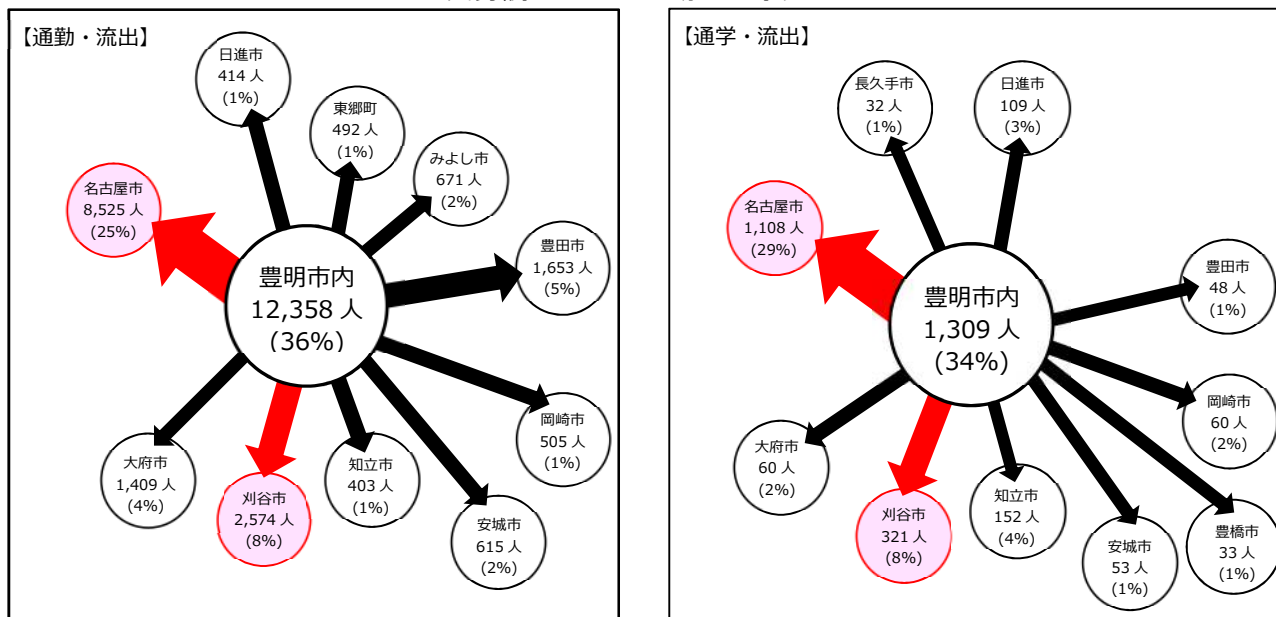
【通勤・流出】

日進市
414 人
(1%)

東郷町
492 人
(1%)

みよし市
671 人
(2%)

名古屋市
8,525 人
(25%)

豊田市
1,653 人
(5%)

豊明市内
12,358 人
(36%)

岡崎市
505 人
(1%)

大府市
1,409 人
(4%)

刈谷市
2,574 人
(8%)

知立市
403 人
(1%)

安城市
615 人
(2%)

【通学・流出】

長久手市
32 人
(1%)

日進市
109 人
(3%)

名古屋市
1,108 人
(29%)

豊田市
48 人
(1%)

豊明市内
1,309 人
(34%)

岡崎市
60 人
(2%)

大府市
60 人
(2%)

刈谷市
321 人
(8%)

知立市
152 人
(4%)

安城市
53 人
(1%)

豊橋市
33 人
(1%)